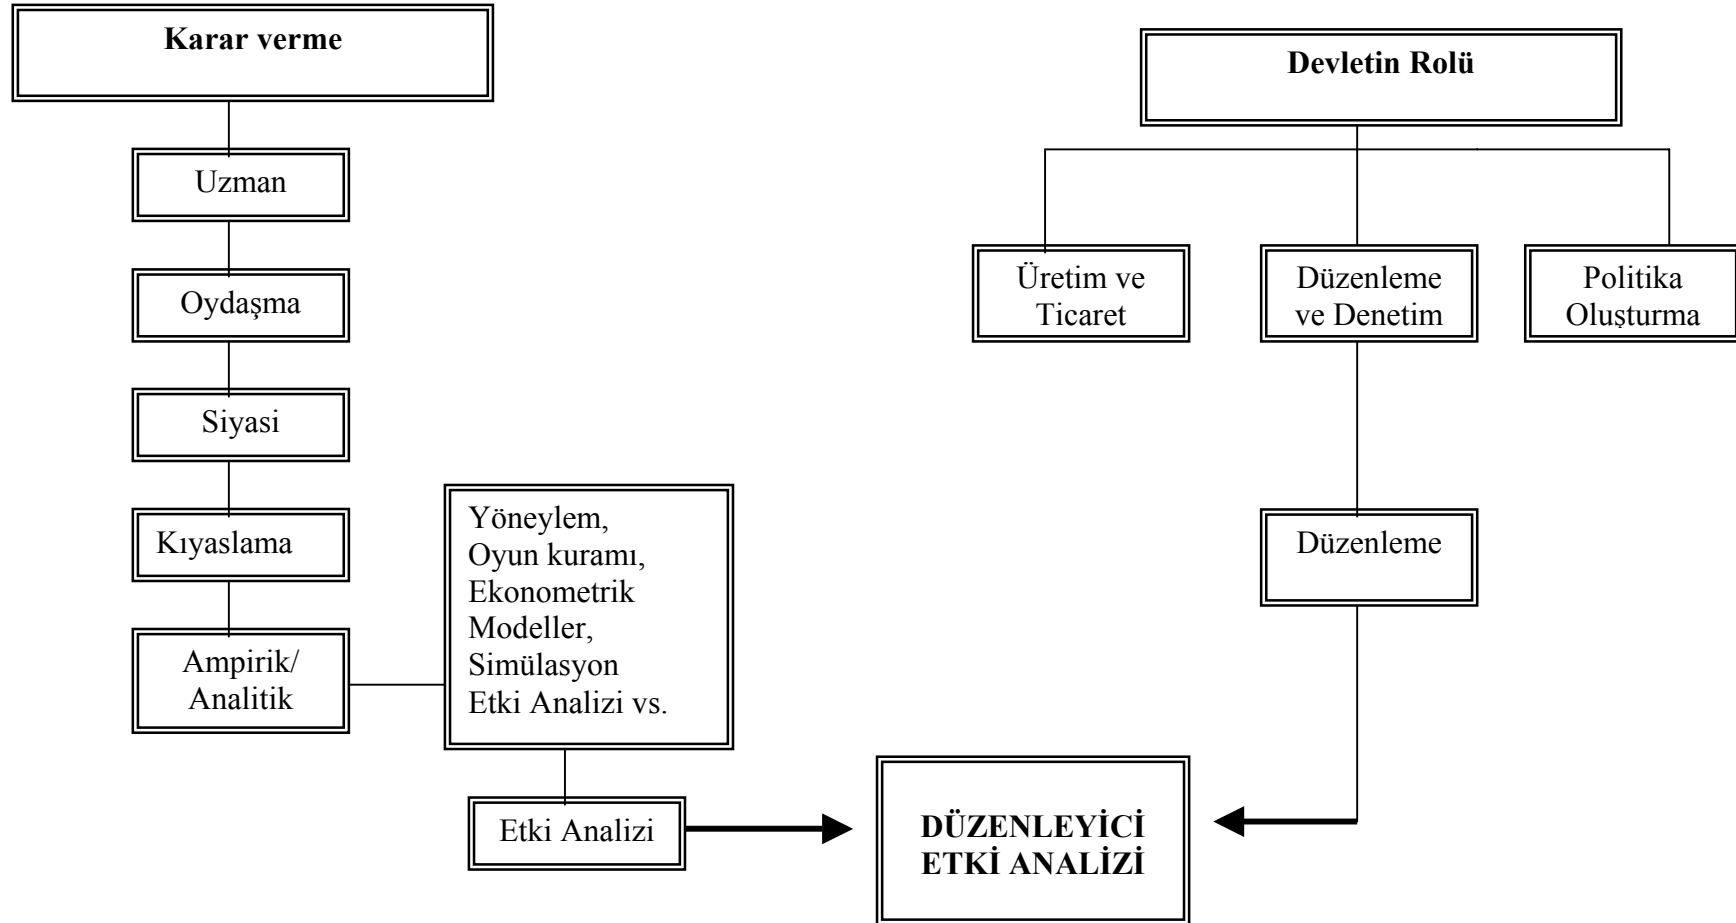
Karar verme

Uzman

Oydaşma

Siyasi

Kıyaslama

Ampirik/ Analitik

Yöneylem, Oyun kuramı, Ekonometrik Modeller, Simülasyon Etki Analizi vs.

Etki Analizi

Devletin Rolü

Üretim ve Ticaret

Düzenleme ve Denetim

Politika Oluşturma

Düzenleme

DÜZENLEYİCİ ETKİ ANALİZİ